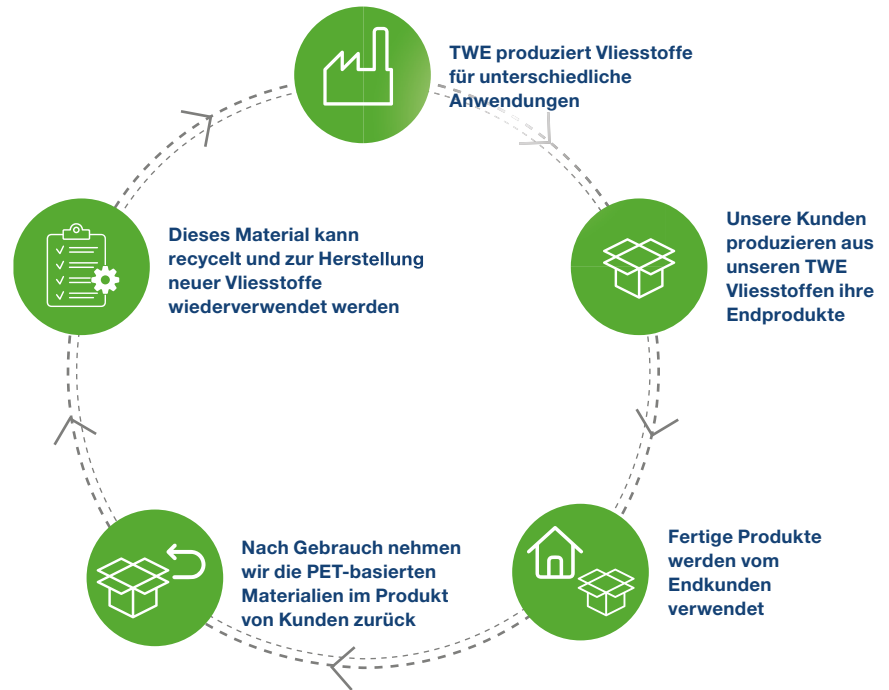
TWE produziert Vliesstoffe für unterschiedliche Anwendungen

Unsere Kunden produzieren aus unseren TWE Vliesstoffen ihre Endprodukte

Fertige Produkte werden vom Endkunden verwendet

Nach Gebrauch nehmen wir die PET-basierten Materialien im Produkt von Kunden zurück

Dieses Material kann recycelt und zur Herstellung neuer Vliesstoffe wiederverwendet werden